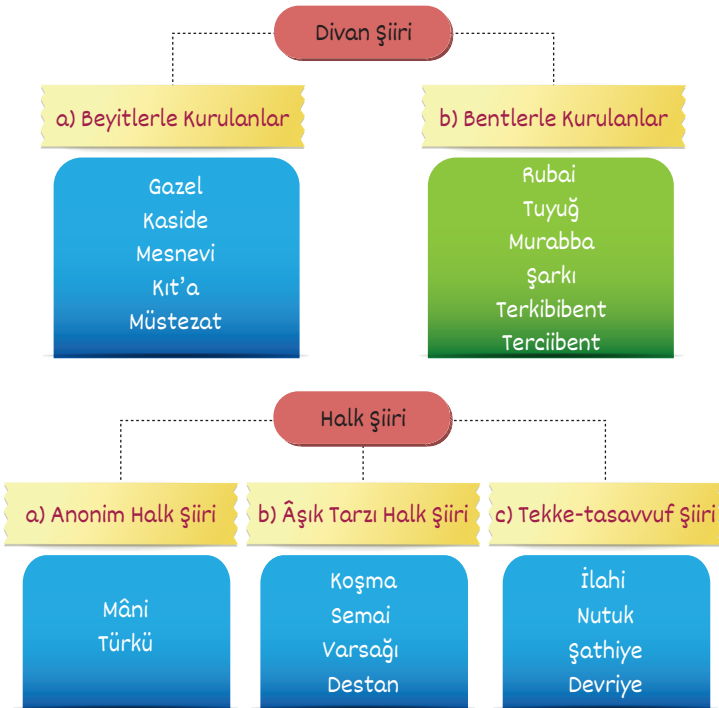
Divan Şiiri

a) Beyitlerle Kurulanlar

Gazel
Kaside
Mesnevi
Kıt'a
Müstezat

b) Bentlerle Kurulanlar

Rubai
Tuyuğ
Murabba
Şarkı
Terkibibent
Terciibent

Halk Şiiri

a) Anonim Halk Şiiri

Mâni
Türkü

b) Âşık Tarzı Halk Şiiri

Koşma
Semai
Varsağı
Destan

c) Tekke-tasavvuf Şiiri

İlahi
Nutuk
Şathiye
Devriye